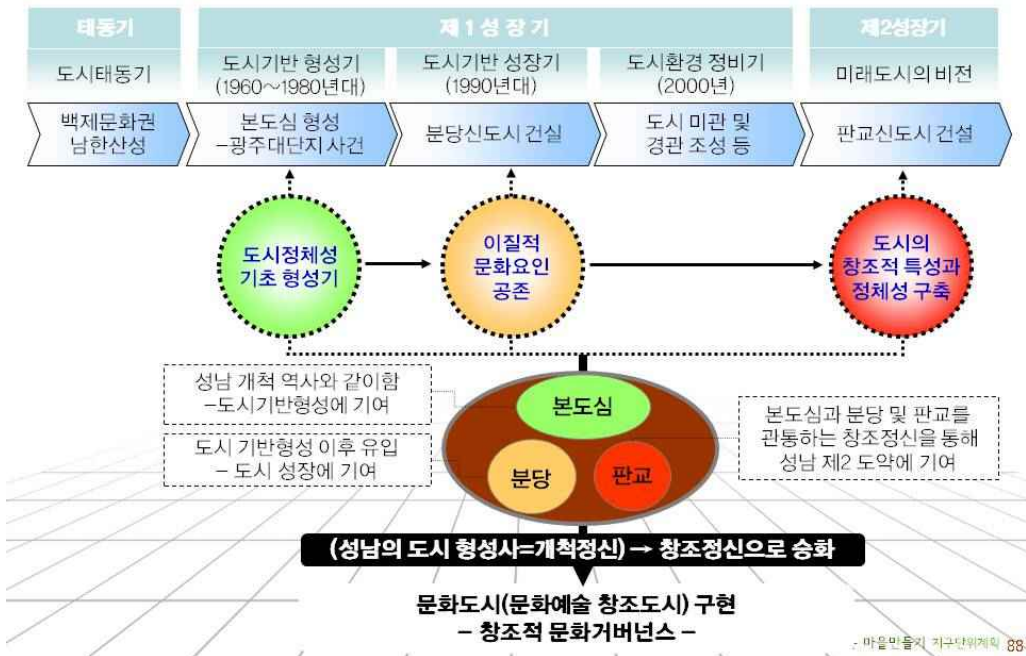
태동기

제1성장기

제2성장기

도시태동기

도시기반 형성기 (1960~1980년대)

도시기반 성장기 (1990년대)

도시환경 정비기 (2000년)

미래도시의 비전

백제문화권 남한산성

본도심 형성 –광주대단지 사건

분당신도시 건설

도시 미관 및 경관 조성 등

판교신도시 건설

도시정체성 기초 형성기

이질적 문화요인 공존

도시의 창조적 특성과 정체성 구축

성남 개척 역사와 같이함 –도시기반형성에 기여

도시 기반형성 이후 유입 – 도시 성장에 기여

본도심

분당

판교

본도심과 분당 및 판교를 관통하는 창조정신을 통해 성남 제2 도약에 기여

(성남의 도시 형성사=개척정신) → 창조정신으로 승화

문화도시(문화예술 창조도시) 구현
– 창조적 문화거버넌스 –

- 마을만들기 지구단위계획 88